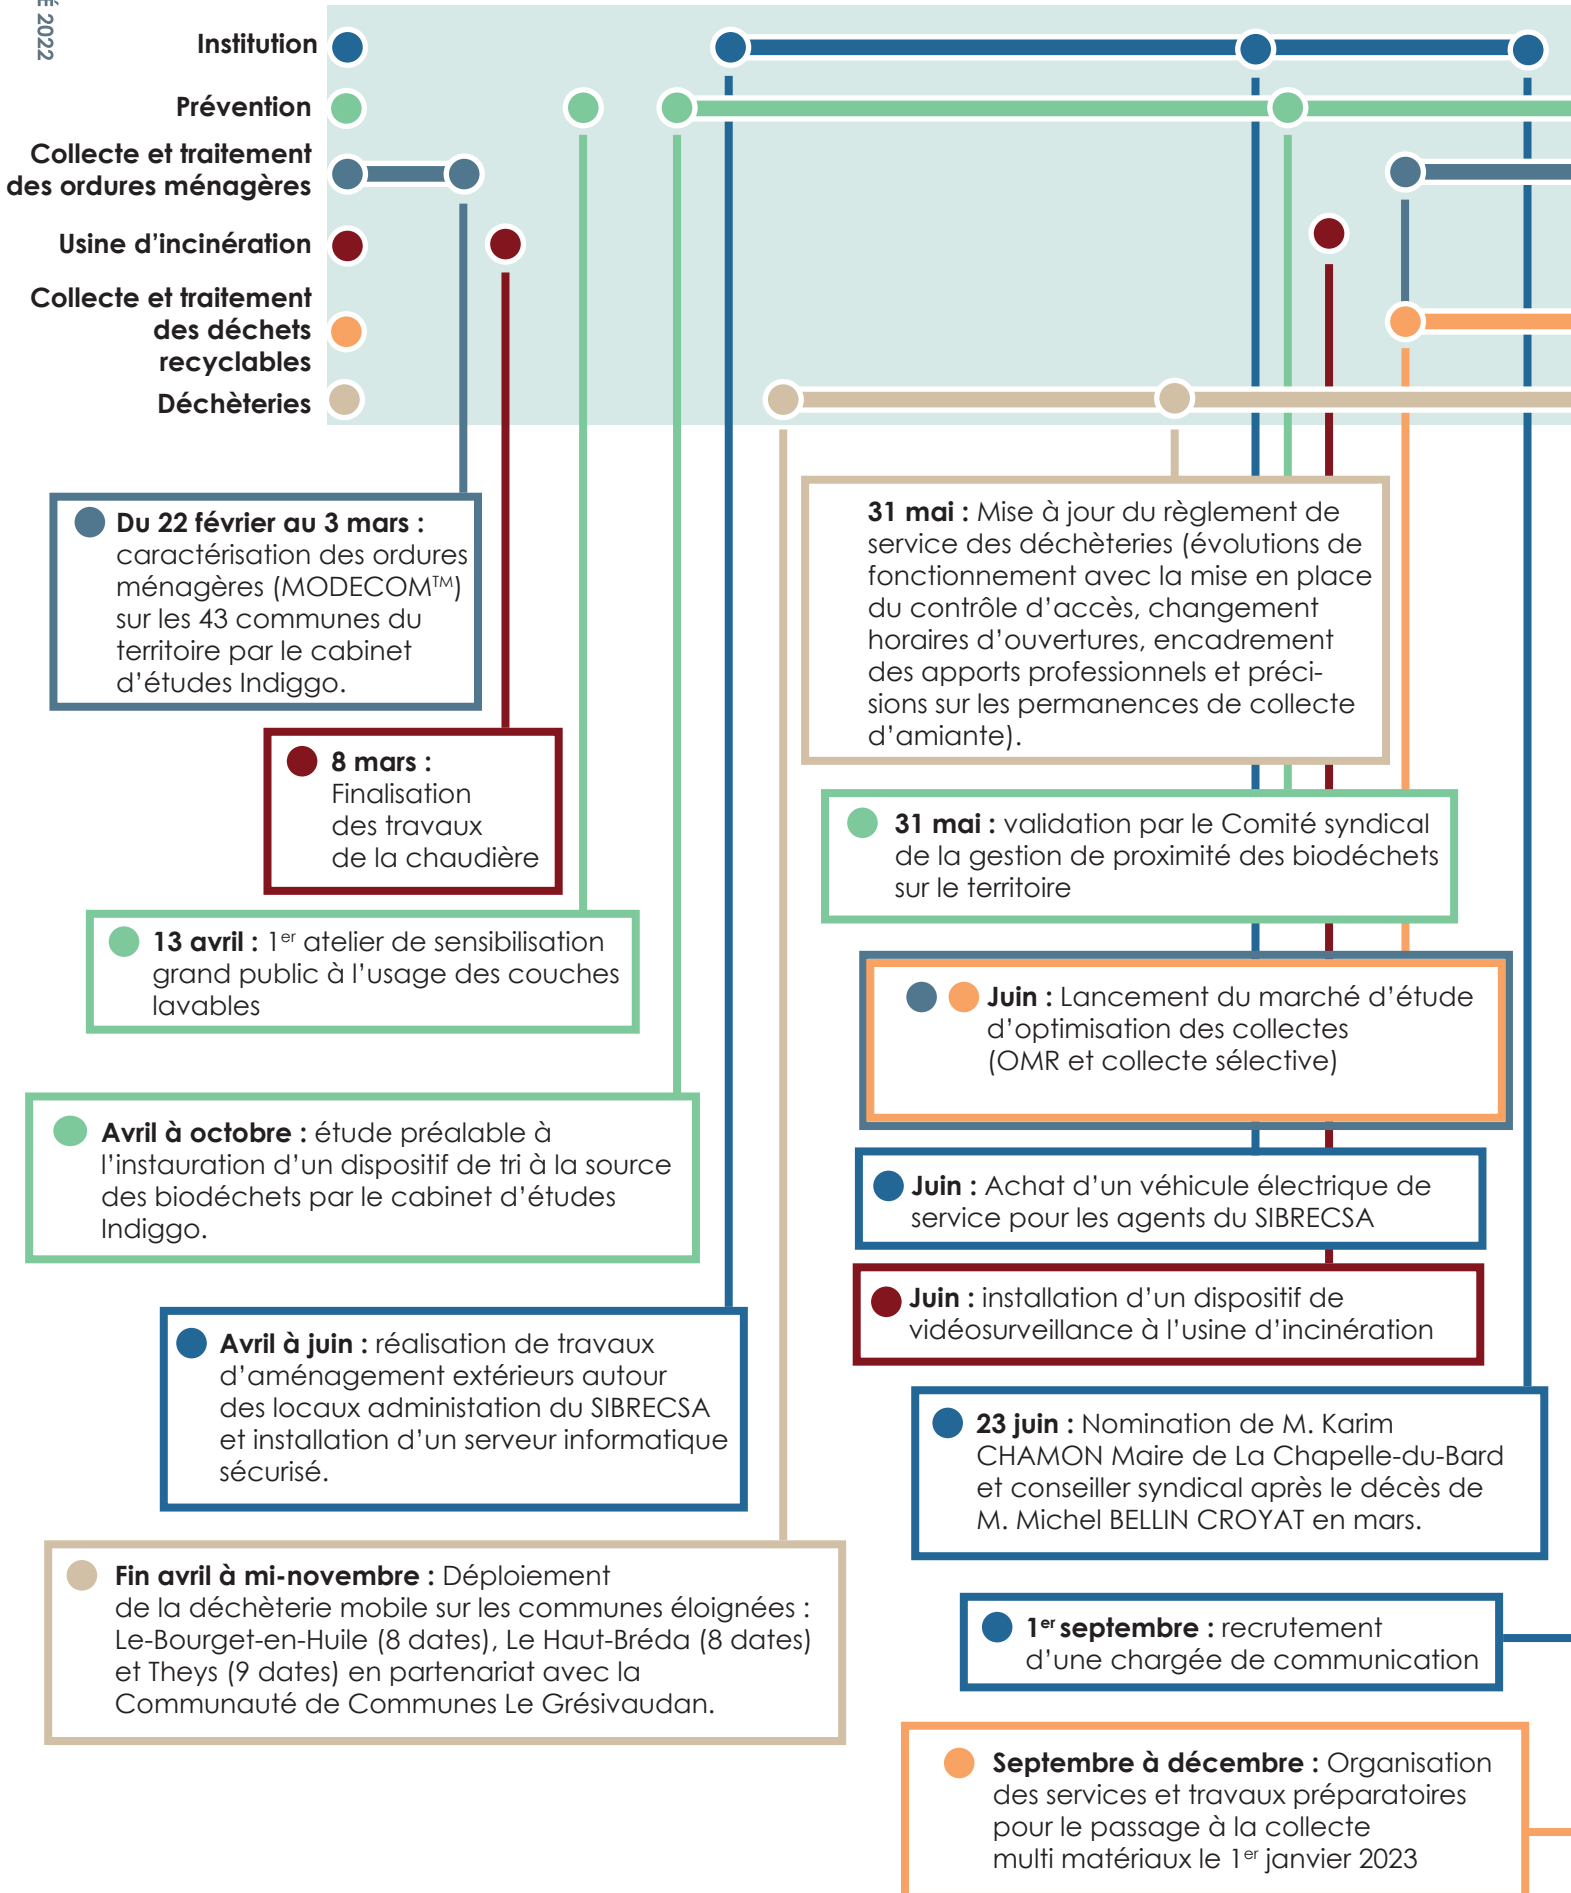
É 2022

Institution
Prévention
Collecte et traitement des ordures ménagères
Usine d'incinération
Collecte et traitement des déchets recyclables
Déchèteries

Du 22 février au 3 mars : caractérisation des ordures ménagères (MODECOM™) sur les 43 communes du territoire par le cabinet d'études Indiggo.

8 mars : Finalisation des travaux de la chaudière

13 avril : 1$^{er}$ atelier de sensibilisation grand public à l'usage des couches lavables

Avril à octobre : étude préalable à l'instauration d'un dispositif de tri à la source des biodéchets par le cabinet d'études Indiggo.

Avril à juin : réalisation de travaux d'aménagement extérieurs autour des locaux administation du SIBRECSA et installation d'un serveur informatique sécurisé.

Fin avril à mi-novembre : Déploiement de la déchèterie mobile sur les communes éloignées : Le-Bourget-en-Huile (8 dates), Le Haut-Bréda (8 dates) et Theys (9 dates) en partenariat avec la Communauté de Communes Le Grésivaudan.

31 mai : Mise à jour du règlement de service des déchèteries (évolutions de fonctionnement avec la mise en place du contrôle d'accès, changement horaires d'ouvertures, encadrement des apports professionnels et précisions sur les permanences de collecte d'amiante).

31 mai : validation par le Comité syndical de la gestion de proximité des biodéchets sur le territoire

Juin : Lancement du marché d'étude d'optimisation des collectes (OMR et collecte sélective)

Juin : Achat d'un véhicule électrique de service pour les agents du SIBRECSA

Juin : installation d'un dispositif de vidéosurveillance à l'usine d'incinération

23 juin : Nomination de M. Karim CHAMON Maire de La Chapelle-du-Bard et conseiller syndical après le décès de M. Michel BELLIN CROYAT en mars.

1$^{er}$ septembre : recrutement d'une chargée de communication

Septembre à décembre : Organisation des services et travaux préparatoires pour le passage à la collecte multi matériaux le 1$^{er}$ janvier 2023